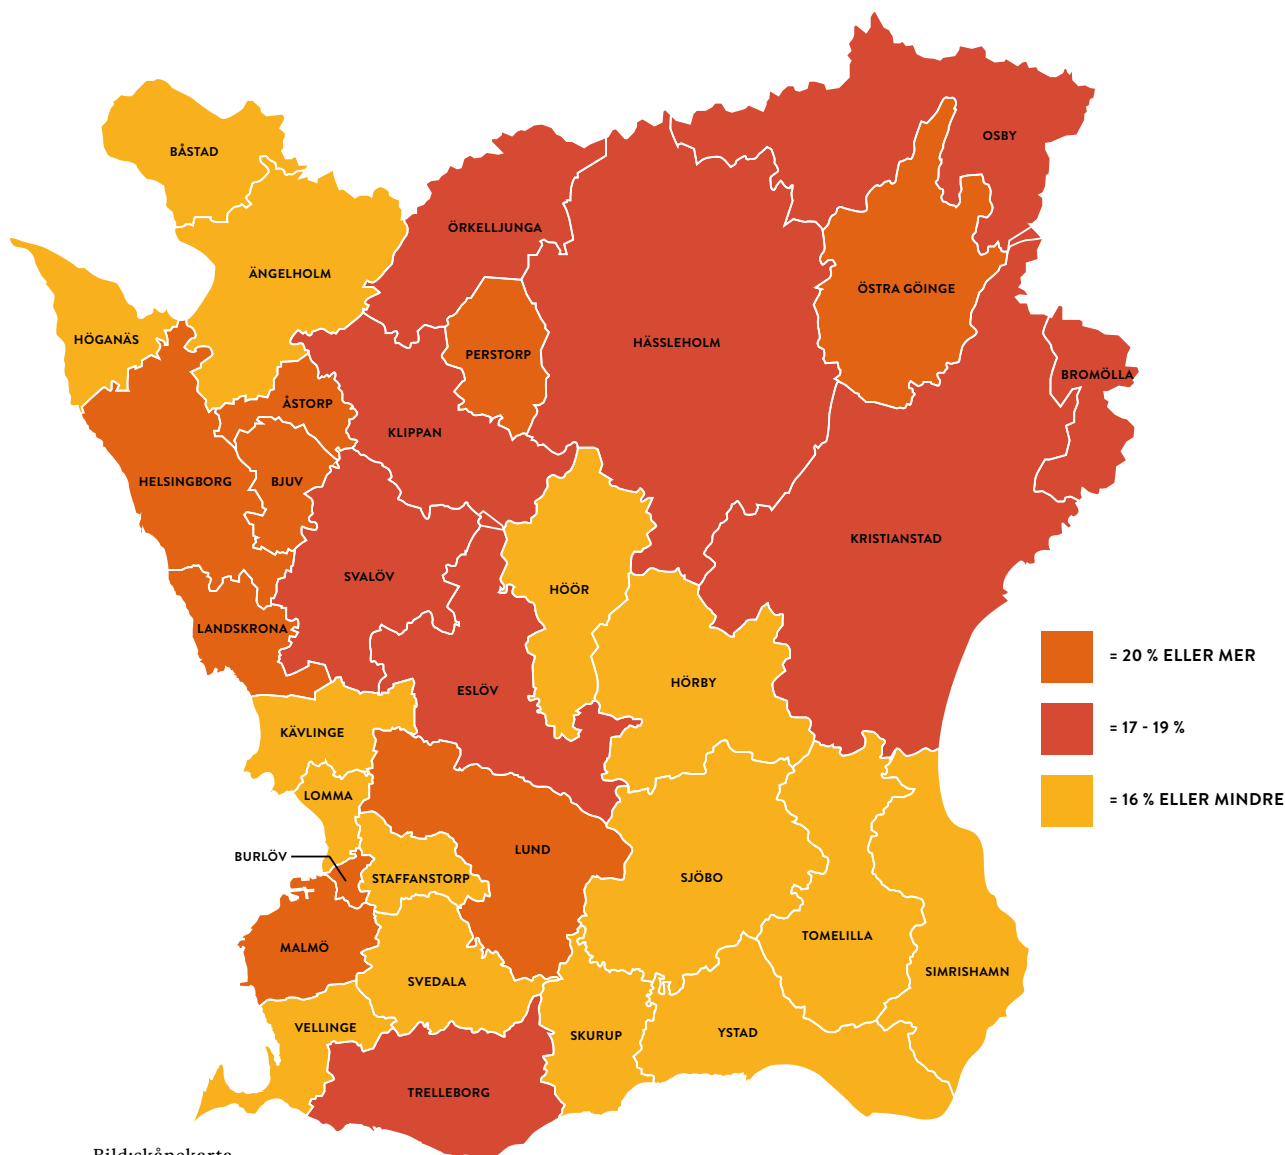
BÅSTAD
ÄNGELHOLM
HÖGANÄS
ÖRKELLJUNGA
OSBY
ÖSTRA GÖINGE
PERSTORP
HÄSSLEHOLM
BROMÖLLA
ÅSTORP
KLIPPAN
HELSINGBORG
BJUV
KRISTIANSTAD
SVALÖV
HÖÖR
LANDSKRONA
HÖRBY
ESLÖV
KÄVLINGE
LOMMA
BURLÖV
STAFFANSTORP
LUND
SJÖBO
MALMÖ
TOMELILLA
SVEDALA
SIMRISHAMN
VELLINGE
SKURUP
YSTAD
TRELLEBORG

= 20 % ELLER MER
= 17 - 19 %
= 16 % ELLER MINDRE

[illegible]